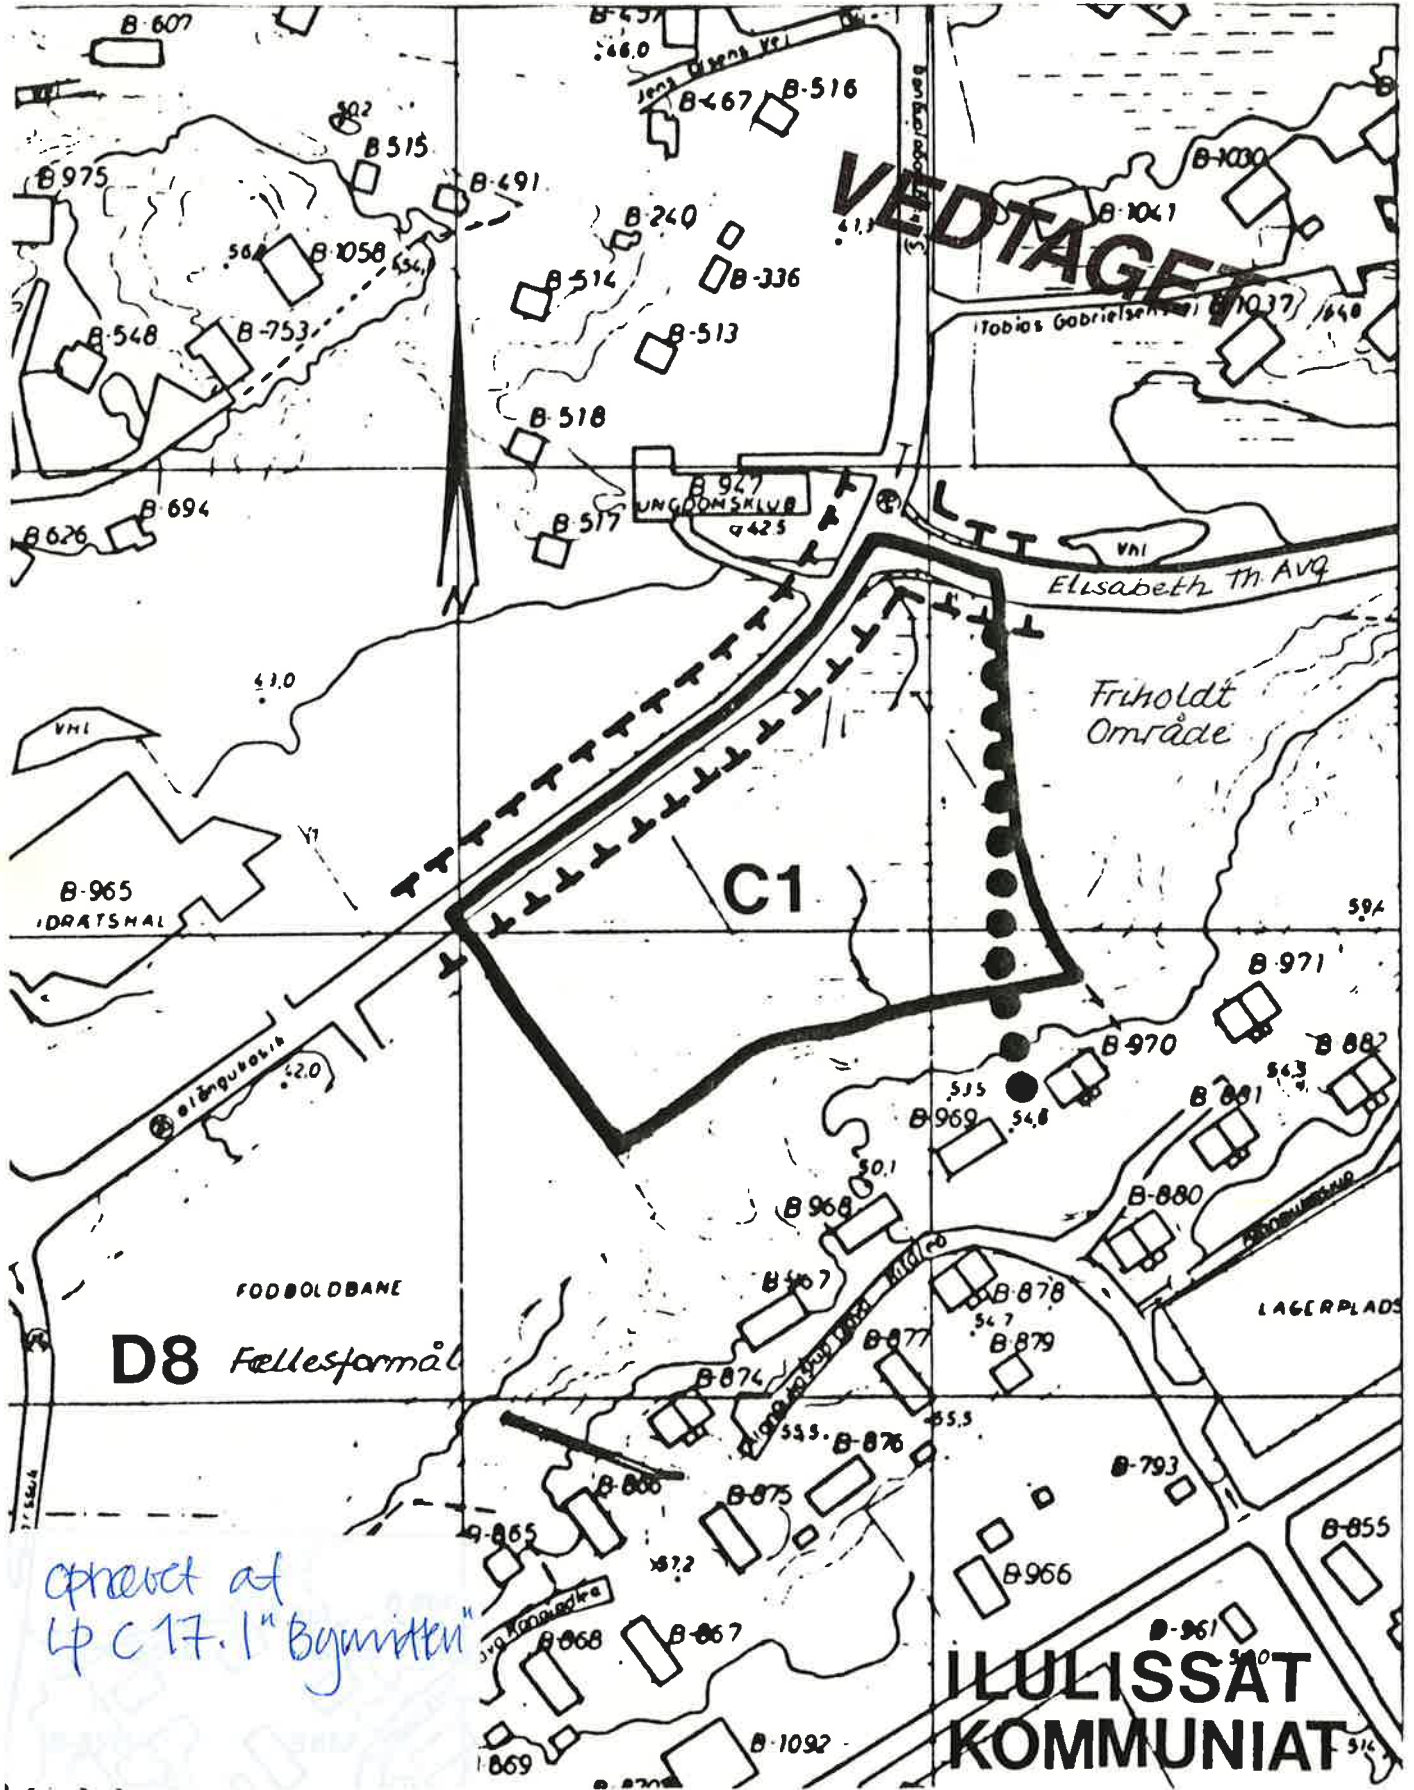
B-607
B-457
46,0
Jens Olsens Vej
B-467
B-516
B-975
B-515
B-491
VEDTAGET
B-1030
B-1041
B-240
B-1058
B-336
B-514
B-548
B-753
B-513
Tobias Gabrielsen
B-1037
B-518
B-947
UNGDOMSKLUB
B-694
B-626
B-517
Vhl
Elisabeth Th. Avq
41,0
Friholdt Område
Vhl
B-965
IDRÆTSHAL
C1
59,4
B-971
B-970
B-882
42,0
B-881
B-969
50,1
B-880
B-968
B-967
B-878
FODBOLDBANE
LAGERPLADS
B-877
D8
Fællesformål
B-879
B-874
B-876
B-793
B-866
B-875
B-865
B-855
B-966
ophævet af
Lp C 17.1 "Bymidten"
B-868
B-867
B-961
ILULISSAT
KOMMUNIAT
B-1092
B-869